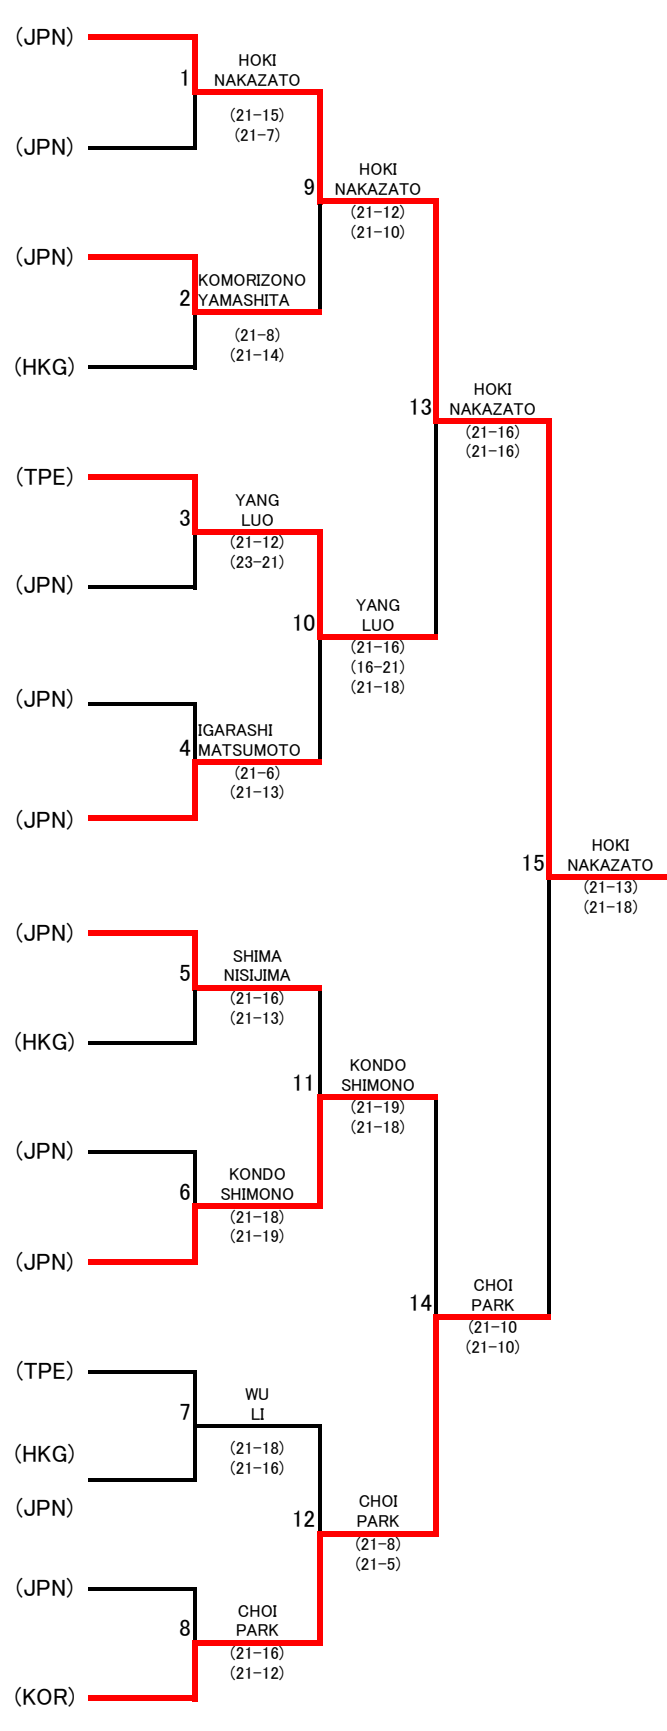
(JPN)
1
HOKI
NAKAZATO
(21-15)
(21-7)
(JPN)
9
HOKI
NAKAZATO
(21-12)
(21-10)
(JPN)
2
KOMORIZONO
YAMASHITA
(21-8)
(21-14)
(HKG)
13
HOKI
NAKAZATO
(21-16)
(21-16)
(TPE)
3
YANG
LUO
(21-12)
(23-21)
(JPN)
10
YANG
LUO
(21-16)
(16-21)
(21-18)
(JPN)
4
IGARASHI
MATSUMOTO
(21-6)
(21-13)
(JPN)
15
HOKI
NAKAZATO
(21-13)
(21-18)
(JPN)
5
SHIMA
NISIJIMA
(21-16)
(21-13)
(HKG)
11
KONDO
SHIMONO
(21-19)
(21-18)
(JPN)
6
KONDO
SHIMONO
(21-18)
(21-19)
(JPN)
14
CHOI
PARK
(21-10
(21-10)
(TPE)
7
WU
LI
(21-18)
(21-16)
(HKG)
(JPN)
12
CHOI
PARK
(21-8)
(21-5)
(JPN)
8
CHOI
PARK
(21-16)
(21-12)
(KOR)